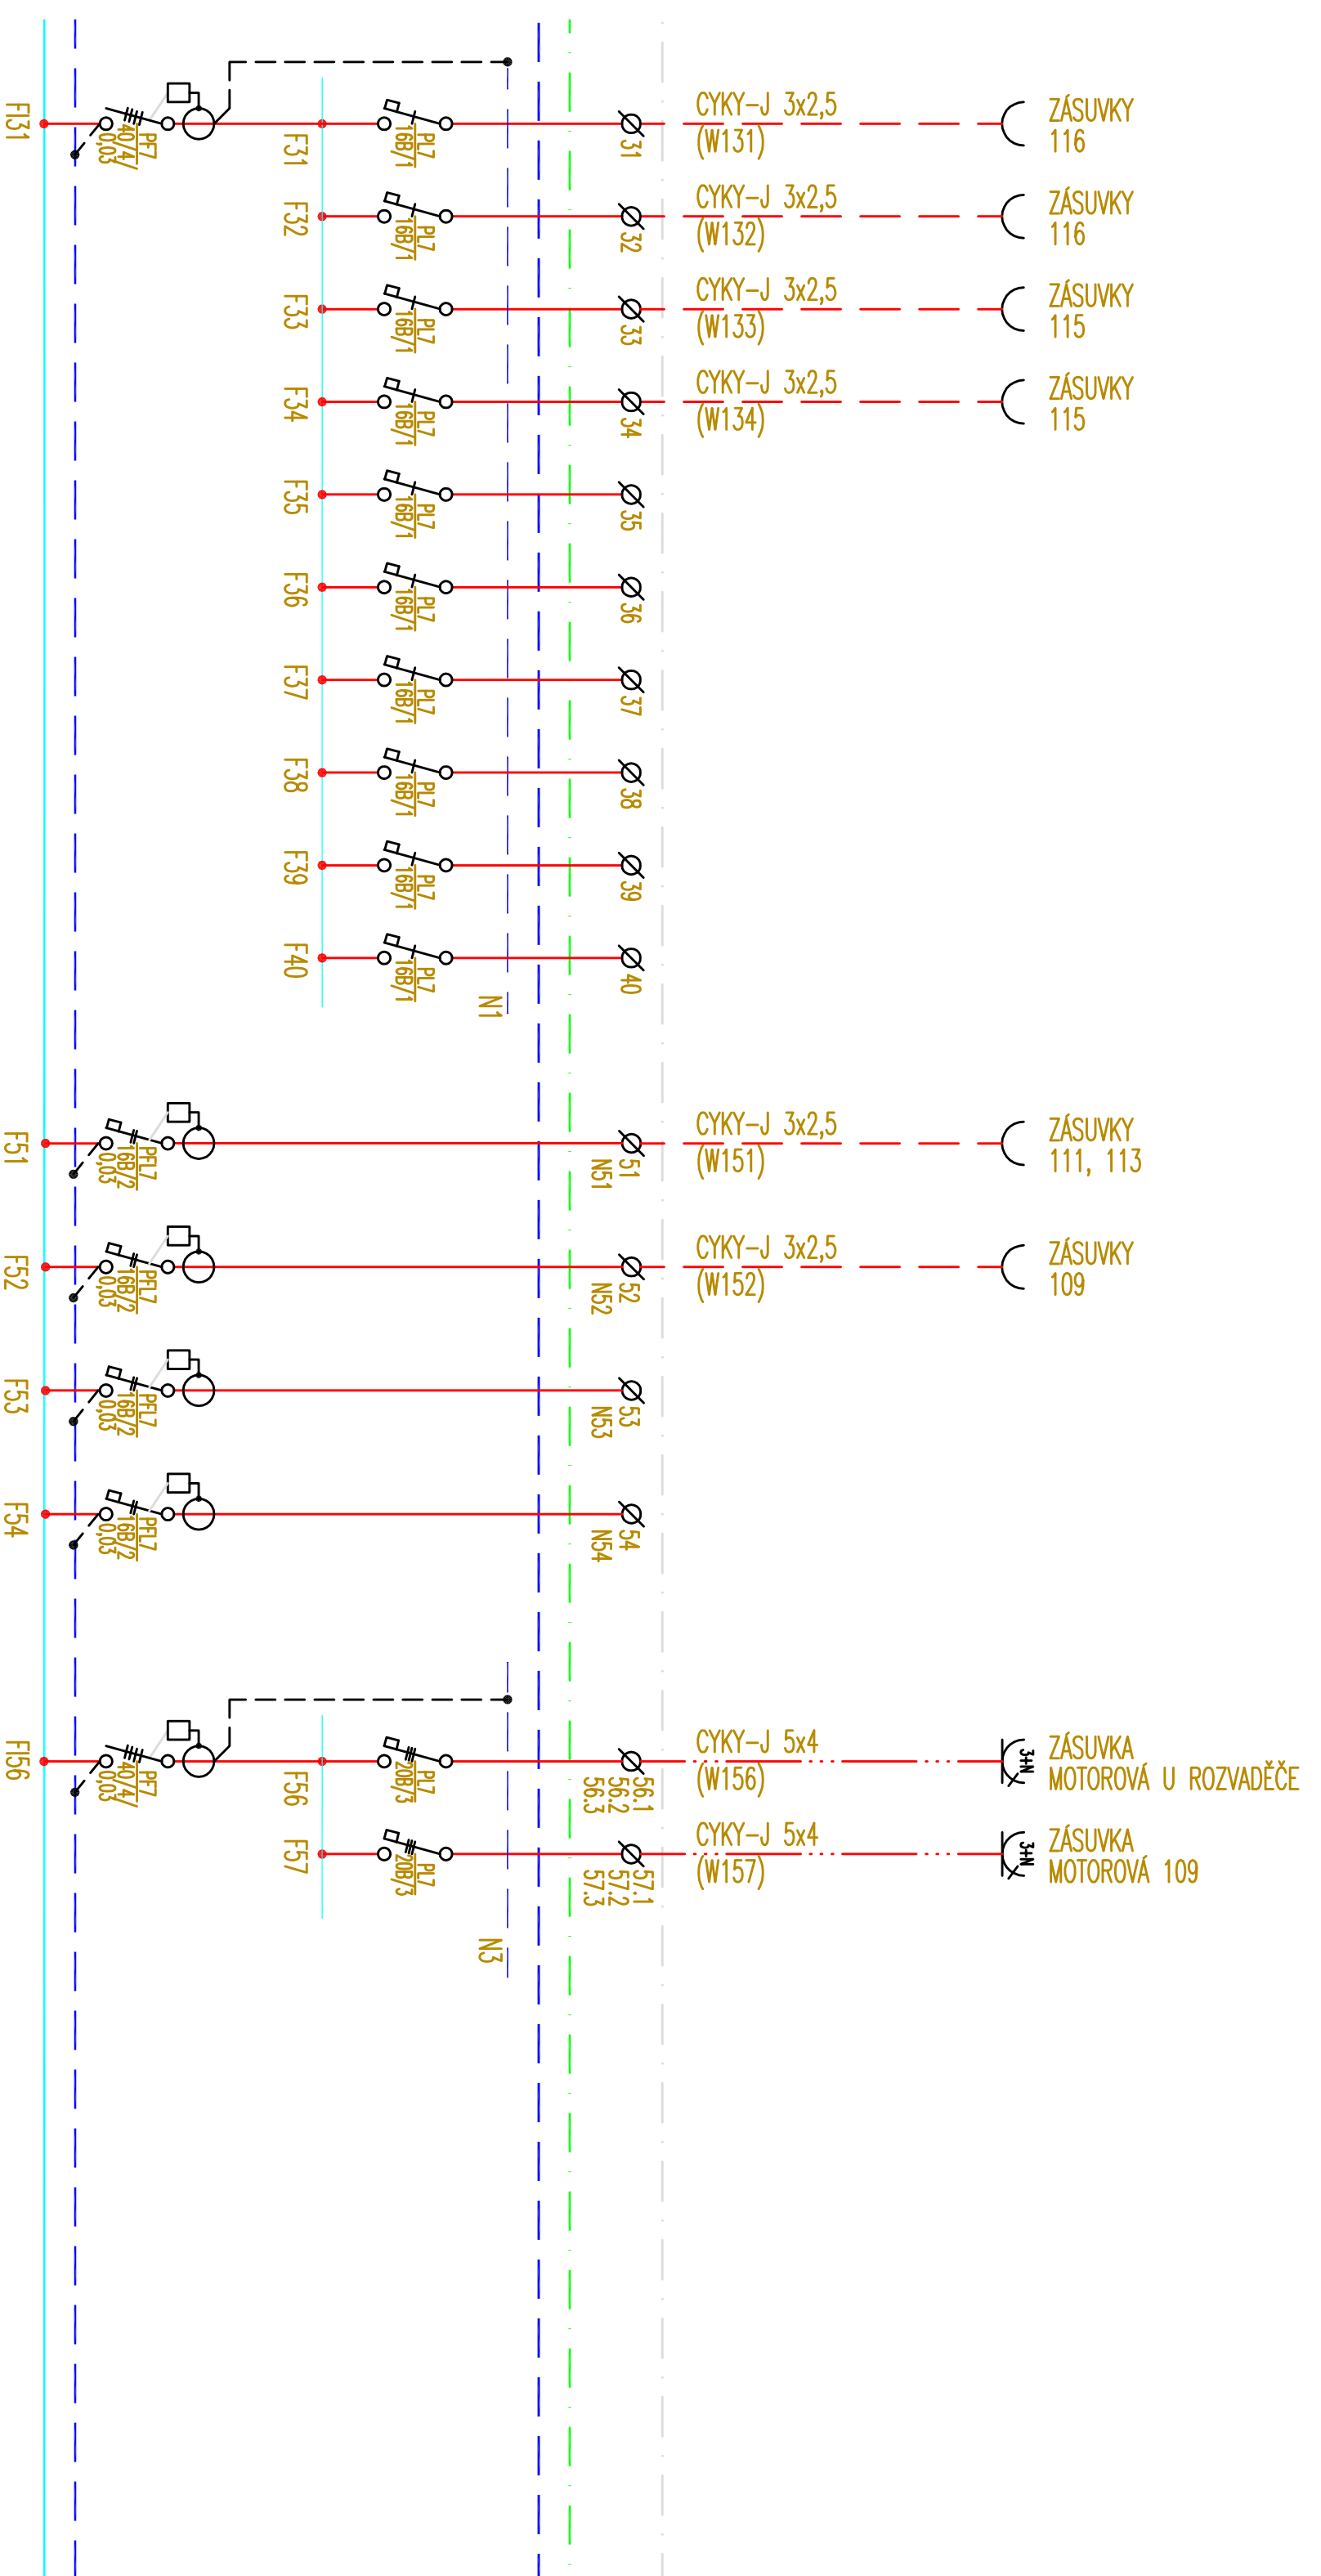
FI31
PFL7
40/4/
0,03
F31
PL7
16B/1
31
CYKY-J 3x2,5
(W131)
ZÁSUVKY
116

F32
PL7
16B/1
32
CYKY-J 3x2,5
(W132)
ZÁSUVKY
116

F33
PL7
16B/1
33
CYKY-J 3x2,5
(W133)
ZÁSUVKY
115

F34
PL7
16B/1
34
CYKY-J 3x2,5
(W134)
ZÁSUVKY
115

F35
PL7
16B/1
35

F36
PL7
16B/1
36

F37
PL7
16B/1
37

F38
PL7
16B/1
38

F39
PL7
16B/1
39

F40
PL7
16B/1
40
N1

F51
PFL7
16B/2
0,03
51
N51
CYKY-J 3x2,5
(W151)
ZÁSUVKY
111, 113

F52
PFL7
16B/2
0,03
52
N52
CYKY-J 3x2,5
(W152)
ZÁSUVKY
109

F53
PFL7
16B/2
0,03
53
N53

F54
PFL7
16B/2
0,03
54
N54

FI56
PFL7
40/4/
0,03
F56
PL7
20B/3
56.1
56.2
56.3
CYKY-J 5x4
(W156)
3+N
ZÁSUVKA
MOTOROVÁ U ROZVADĚČE

F57
PL7
20B/3
57.1
57.2
57.3
CYKY-J 5x4
(W157)
3+N
ZÁSUVKA
MOTOROVÁ 109
N3